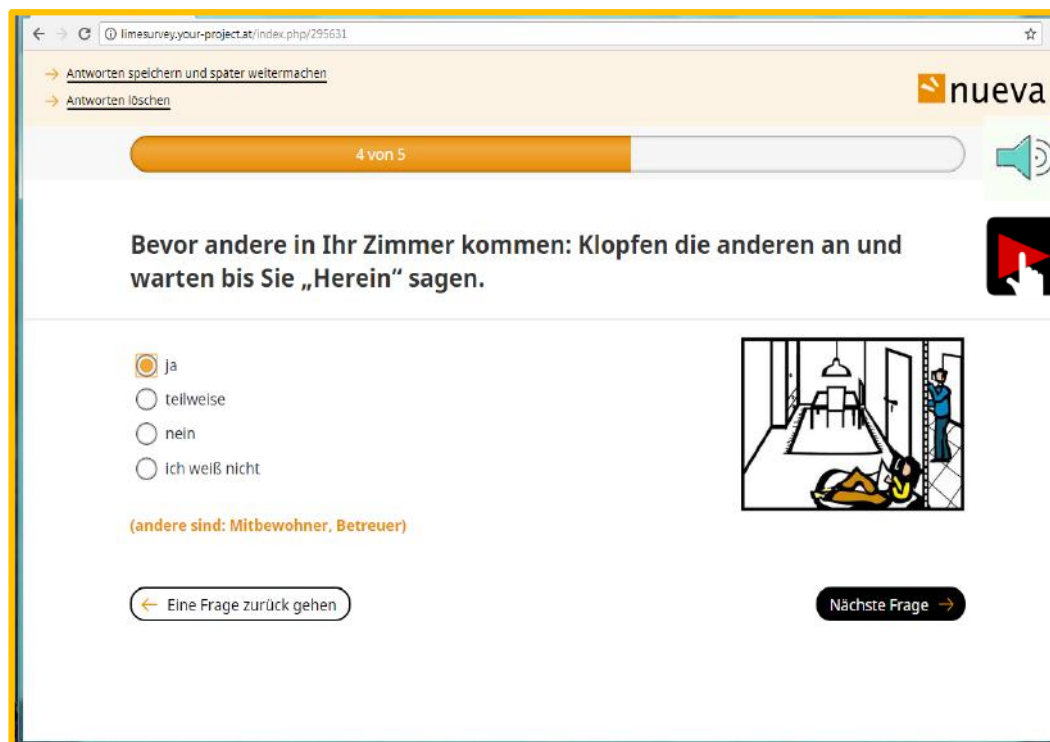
limesurvey.your-project.at/index.php/295631

→ Antworten speichern und später weitermachen
→ Antworten löschen

nueva

4 von 5

Bevor andere in Ihr Zimmer kommen: Klopfen die anderen an und warten bis Sie „Herein“ sagen.

ja
teilweise
nein
ich weiß nicht

(andere sind: Mitbewohner, Betreuer)

← Eine Frage zurück gehen

Nächste Frage →